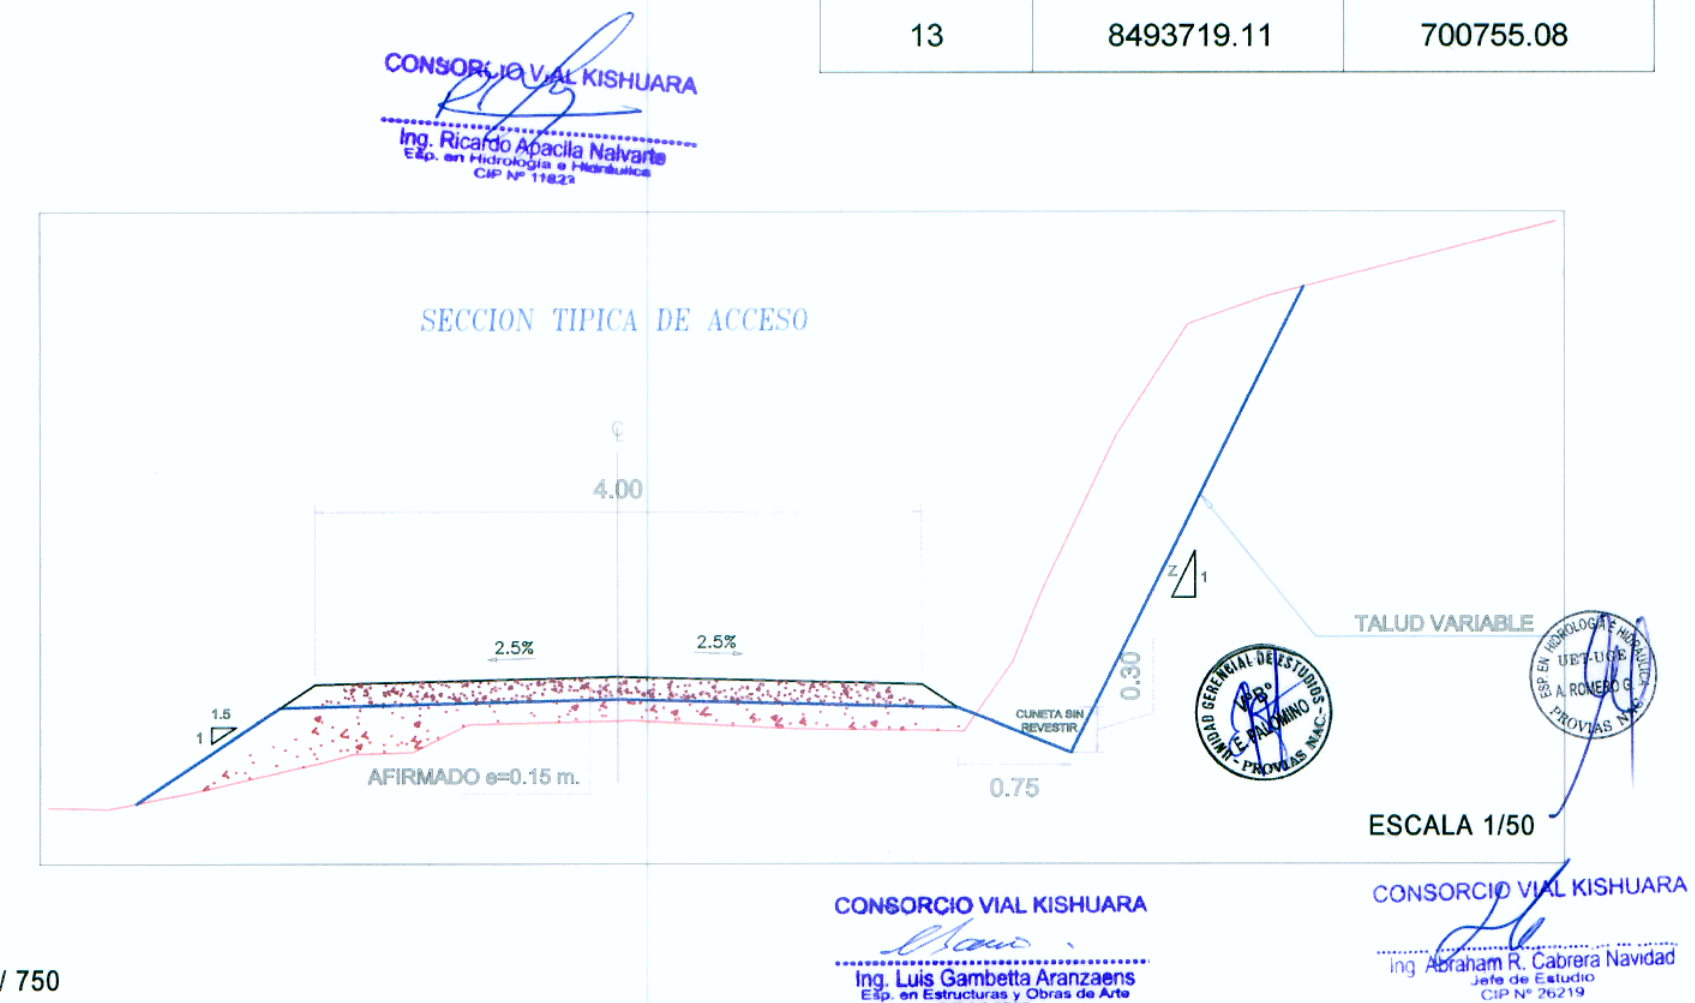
CONSORCIO VIAL KISHUARA
Ing. Ricardo Apacila Nalvarte
Esp. en Hidrología e Hidráulica
CIP Nº 11822

| 13 | 8493719.11 | 700755.08 |
|---|---|---|

SECCION TIPICA DE ACCESO

℄

4.00

2.5%

2.5%

1.5

1

AFIRMADO e=0.15 m.

CUNETA SIN REVESTIR

0.30

0.75

Z

1

TALUD VARIABLE

UNIDAD GERENCIAL DE ESTUDIOS
VºBº
E. PALOMINO
PROVIAS NAC.

ESP. EN HIDROLOGIA E HIDRAULICA
UET-UGE
A. ROMERO G.
PROVIAS NAC.

ESCALA 1/50

CONSORCIO VIAL KISHUARA
Ing. Luis Gambetta Aranzaens
Esp. en Estructuras y Obras de Arte

CONSORCIO VIAL KISHUARA
Ing. Abraham R. Cabrera Navidad
Jefe de Estudio
CIP Nº 26219

/ 750